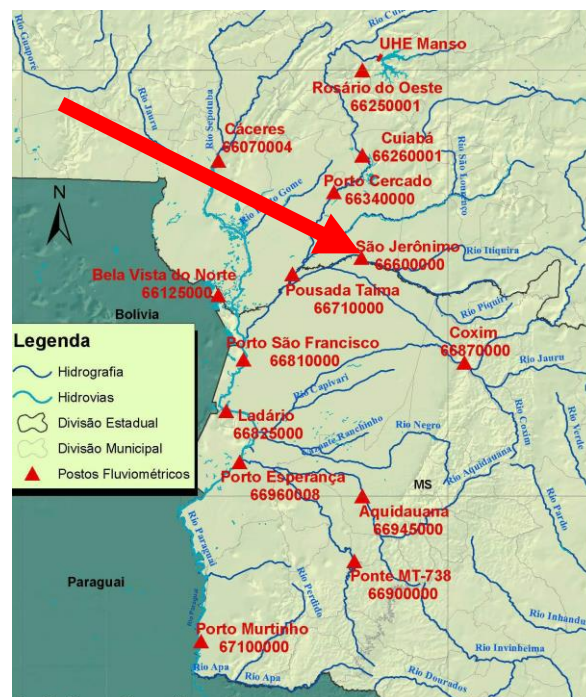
UHE Manso
Rosário do Oeste
66250001
Cáceres
66070004
Cuiabá
66260001
Porto Cercado
66340000
São Jerônimo
66600000
Bela Vista do Norte
66125000
Pousada Taima
66710000
Bolívia
Porto São Francisco
66810000
Coxim
66870000
Ladário
66825000
Porto Esperança
66960008
MS
Aquidauana
66945000
Paraguai
Ponte MT-738
66900000
Porto Murtinho
67100000
N
Legenda
Hidrografia
Hidrovias
Divisão Estadual
Divisão Municipal
Postos Fluviométricos
Rio Guaporé
Rio Jauru
Rio Sepotuba
Rio Cuiabá
Rio São Lourenço
Rio Itiquira
Rio Piquiri
Rio Jauru
Rio Capivari
Rio Negro
Rio Taquari
Rio Coxim
Rio Verde
Rio Aquidauana
Rio Pardo
Rio Paraguai
Rio Perdido
Rio Apa
Rio Apa
Rio Dourados
Rio Inhanduí
Rio Invinheima
Rio Gome
Rio Paraguai